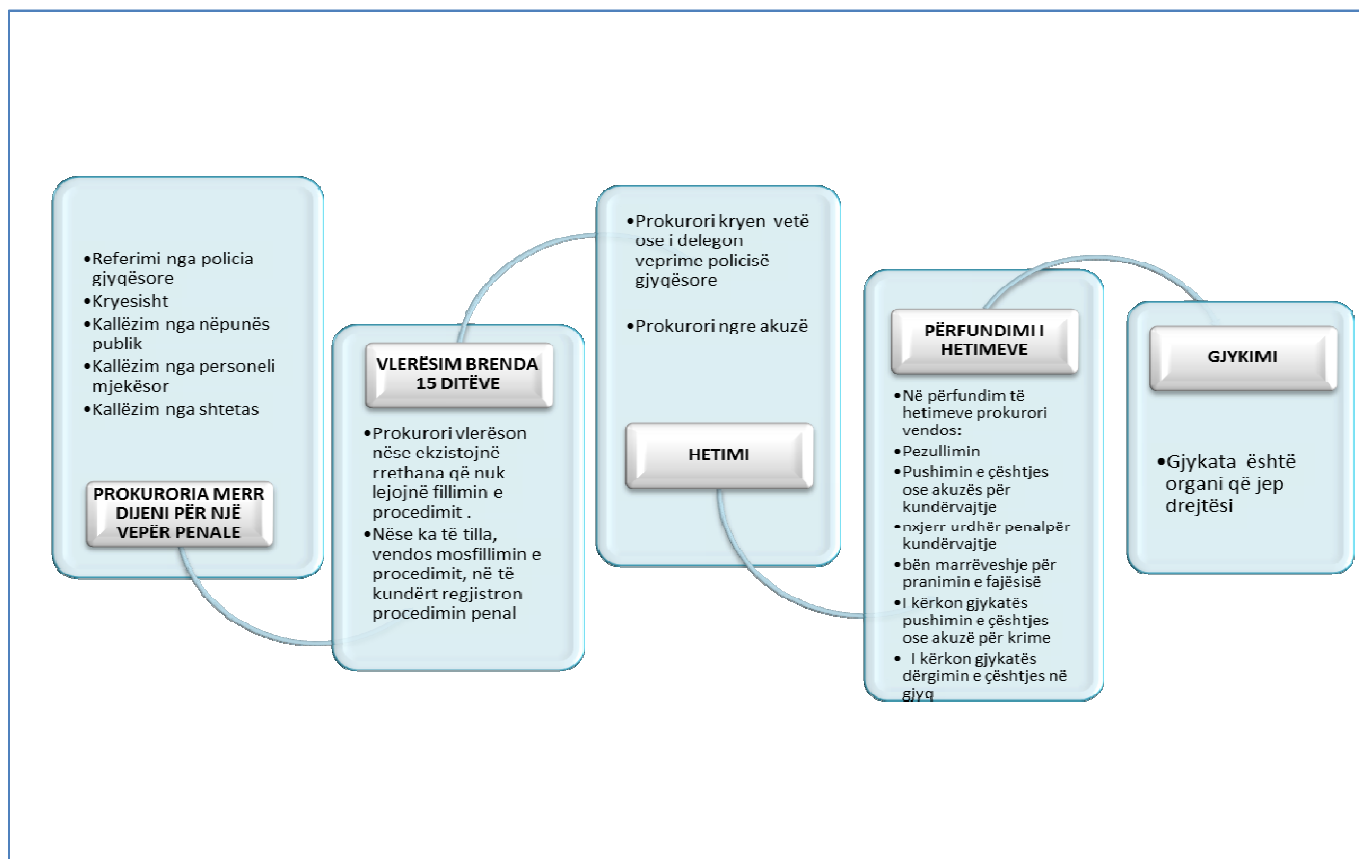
•Referimi nga policia gjyqësore
•Kryesisht
•Kallëzim nga nëpunës publik
•Kallëzim nga personeli mjekësor
•Kallëzim nga shtetas

PROKURORIA MERR DIJENI PËR NJË VEPËR PENALE

VLERËSIM BRENDA 15 DITËVE

•Prokurori vlerëson nëse ekzistojnë rrethana që nuk lejojnë fillimin e procedimit .
•Nëse ka të tilla, vendos mosfillimin e procedimit, në të kundërt regjistron procedimin penal

•Prokurori kryen vetë ose i delegon veprime policisë gjyqësore

•Prokurori ngre akuzë

HETIMI

PËRFUNDIMI I HETIMEVE

•Në përfundim të hetimeve prokurori vendos:
•Pezullimin
•Pushimin e çështjes ose akuzës për kundërvajtje
•nxjerr urdhër penalpër kundërvajtje
•bën marrëveshje për pranimin e fajësisë
•I kërkon gjykatës pushimin e çështjes ose akuzë për krime
• I kërkon gjykatës dërgimin e çështjes në gjyq

GJYKIMI

•Gjykata është organi që jep drejtësi